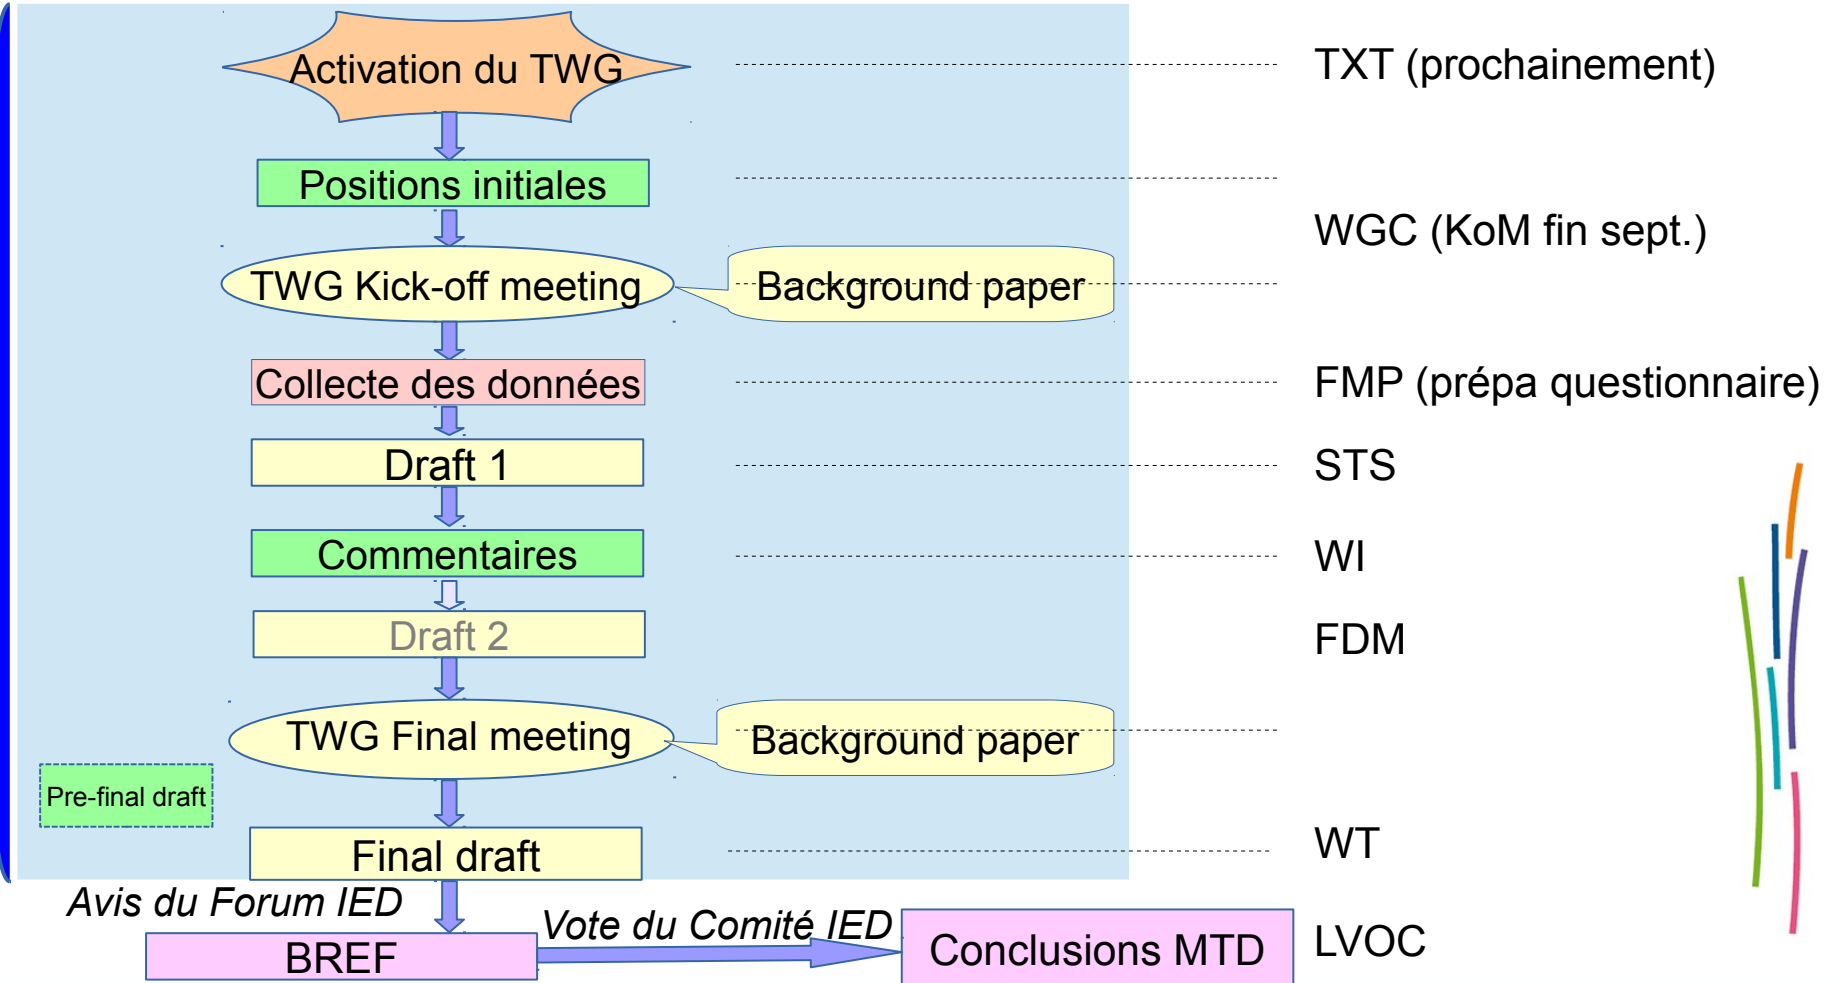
Activation du TWG

Positions initiales

TWG Kick-off meeting

Background paper

Collecte des données

Draft 1

Commentaires

Draft 2

TWG Final meeting

Background paper

Pre-final draft

Final draft

Avis du Forum IED

BREF

Vote du Comité IED

Conclusions MTD

TXT (prochainement)

WGC (KoM fin sept.)

FMP (prépa questionnaire)

STS

WI

FDM

WT

LVOC